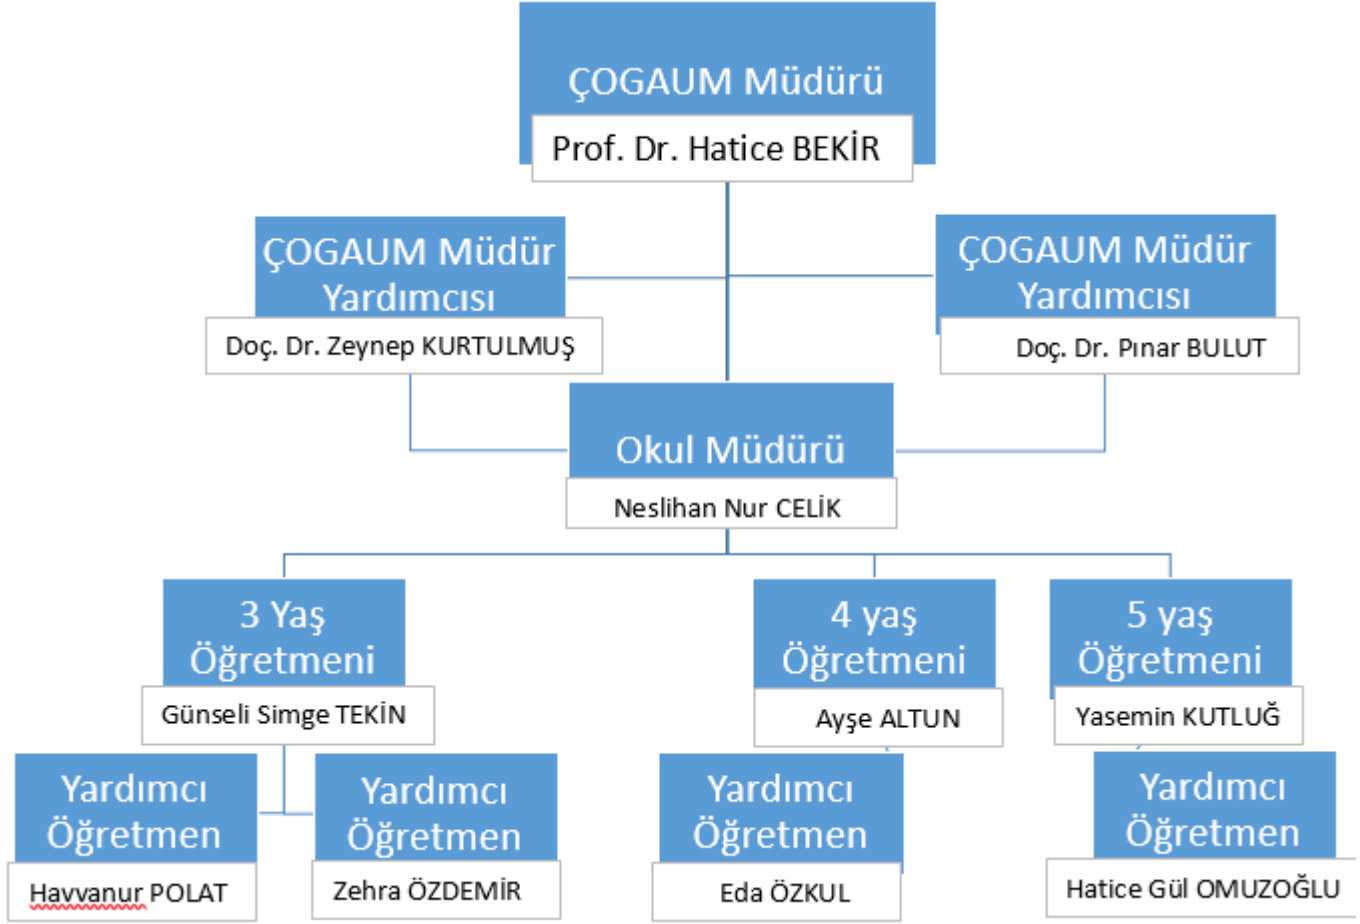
ÇOGAUM Müdürü

Prof. Dr. Hatice BEKİR

ÇOGAUM Müdür Yardımcısı

Doç. Dr. Zeynep KURTULMUŞ

ÇOGAUM Müdür Yardımcısı

Doç. Dr. Pınar BULUT

Okul Müdürü

Neslihan Nur CELİK

3 Yaş Öğretmeni

Günseli Simge TEKİN

4 yaş Öğretmeni

Ayşe ALTUN

5 yaş Öğretmeni

Yasemin KUTLUĞ

Yardımcı Öğretmen

Havvanur POLAT

Yardımcı Öğretmen

Zehra ÖZDEMİR

Yardımcı Öğretmen

Eda ÖZKUL

Yardımcı Öğretmen

Hatice Gül OMUZOĞLU